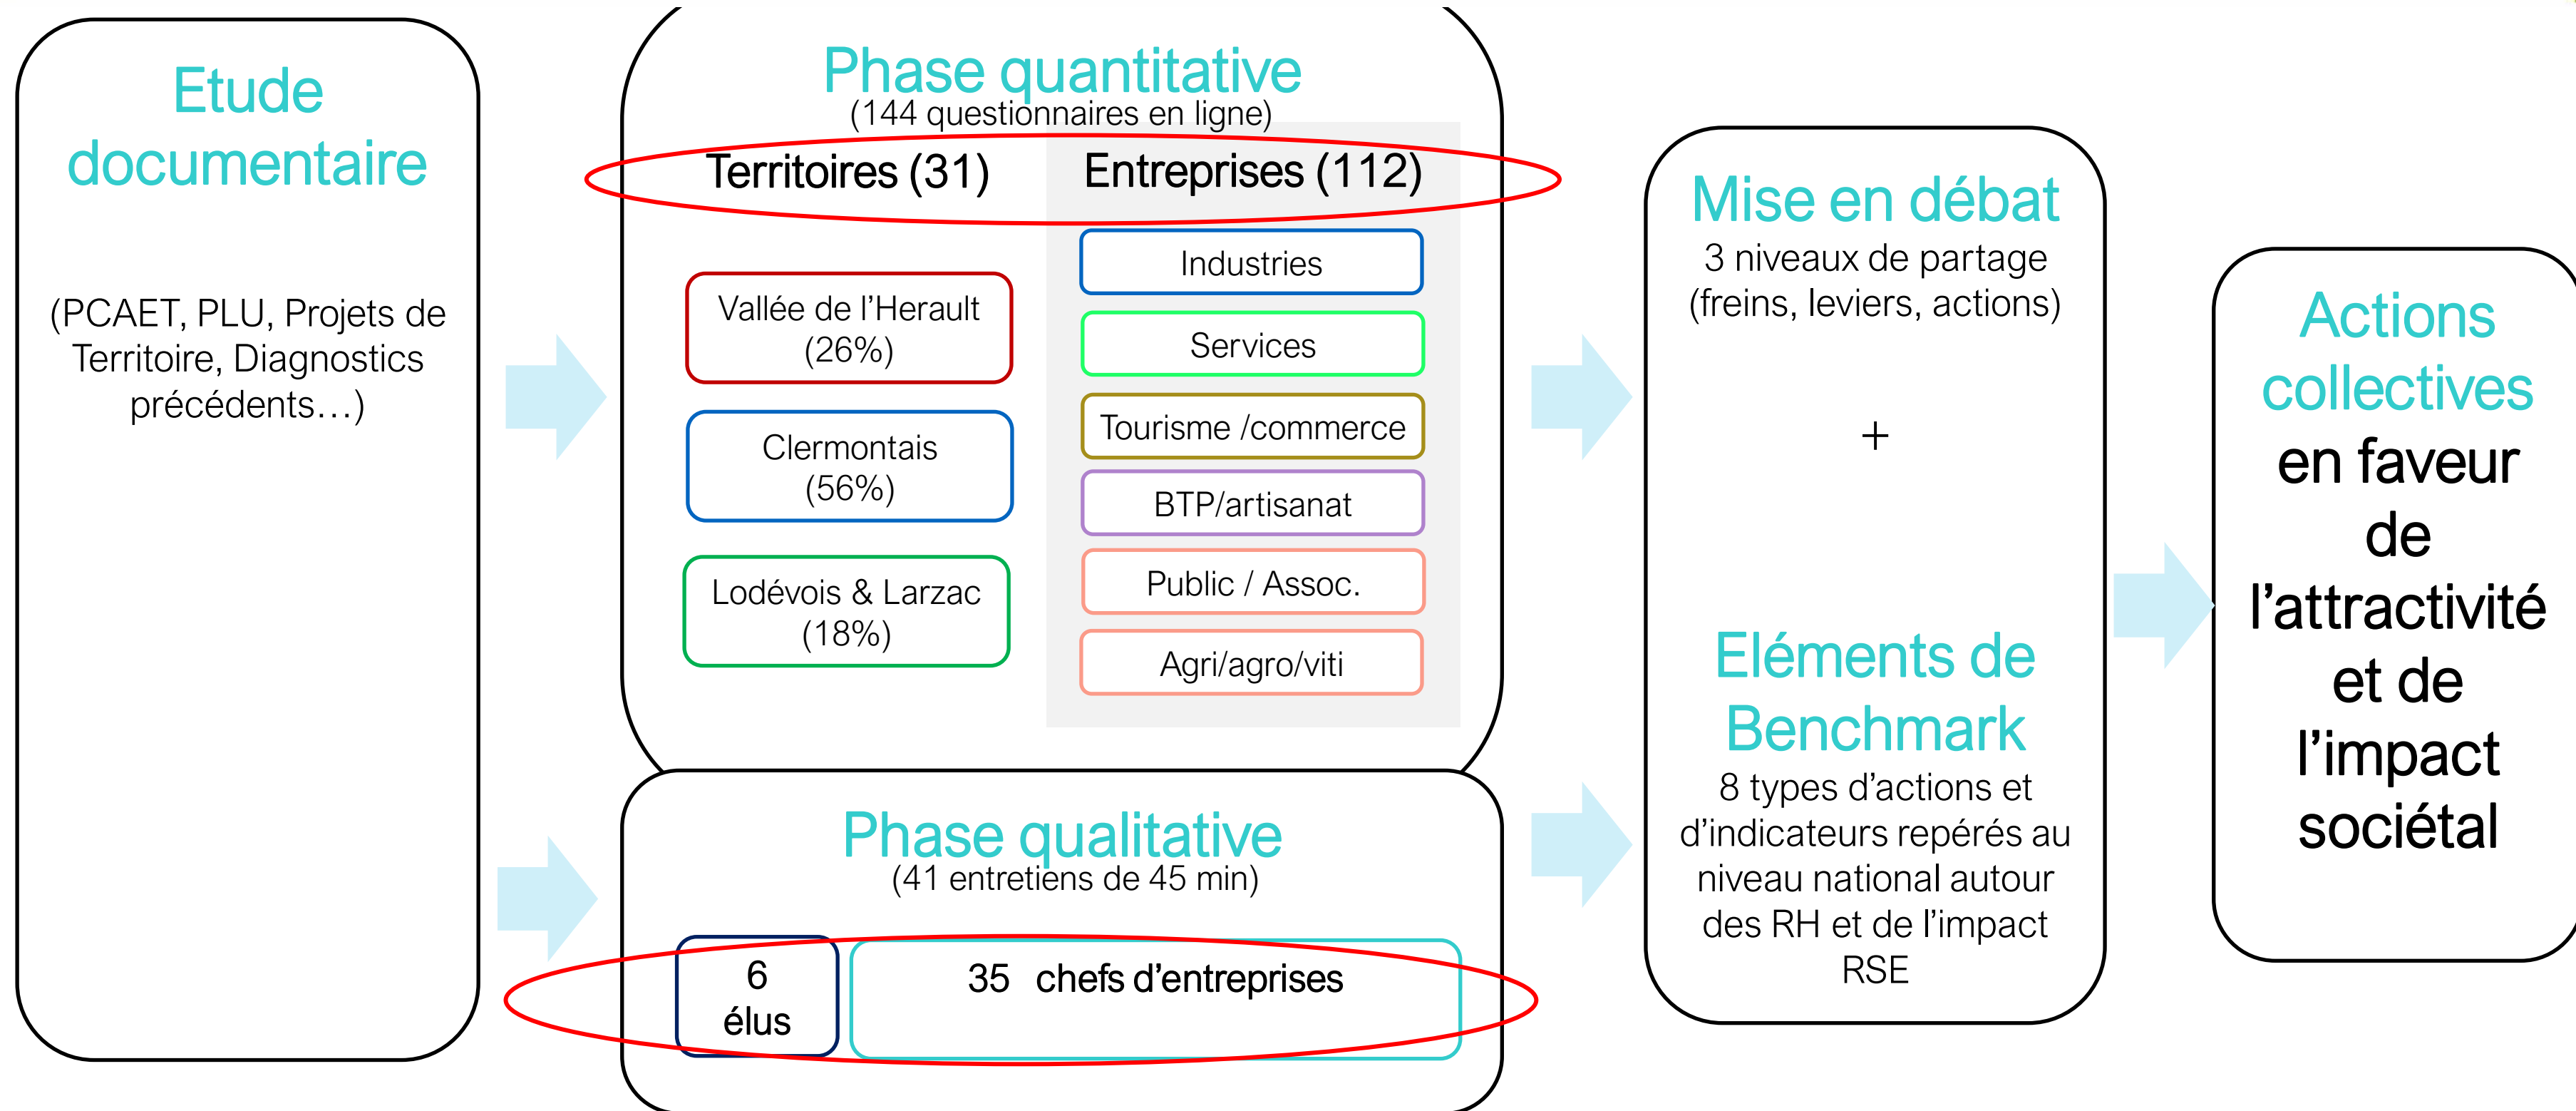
Etude documentaire

(PCAET, PLU, Projets de Territoire, Diagnostics précédents…)

Phase quantitative
(144 questionnaires en ligne)

Territoires (31)

Vallée de l'Herault (26%)

Clermontais (56%)

Lodévois & Larzac (18%)

Entreprises (112)

Industries

Services

Tourisme /commerce

BTP/artisanat

Public / Assoc.

Agri/agro/viti

Phase qualitative
(41 entretiens de 45 min)

6 élus

35 chefs d'entreprises

Mise en débat
3 niveaux de partage (freins, leviers, actions)

+

Eléments de Benchmark
8 types d'actions et d'indicateurs repérés au niveau national autour des RH et de l'impact RSE

Actions collectives en faveur de l'attractivité et de l'impact sociétal